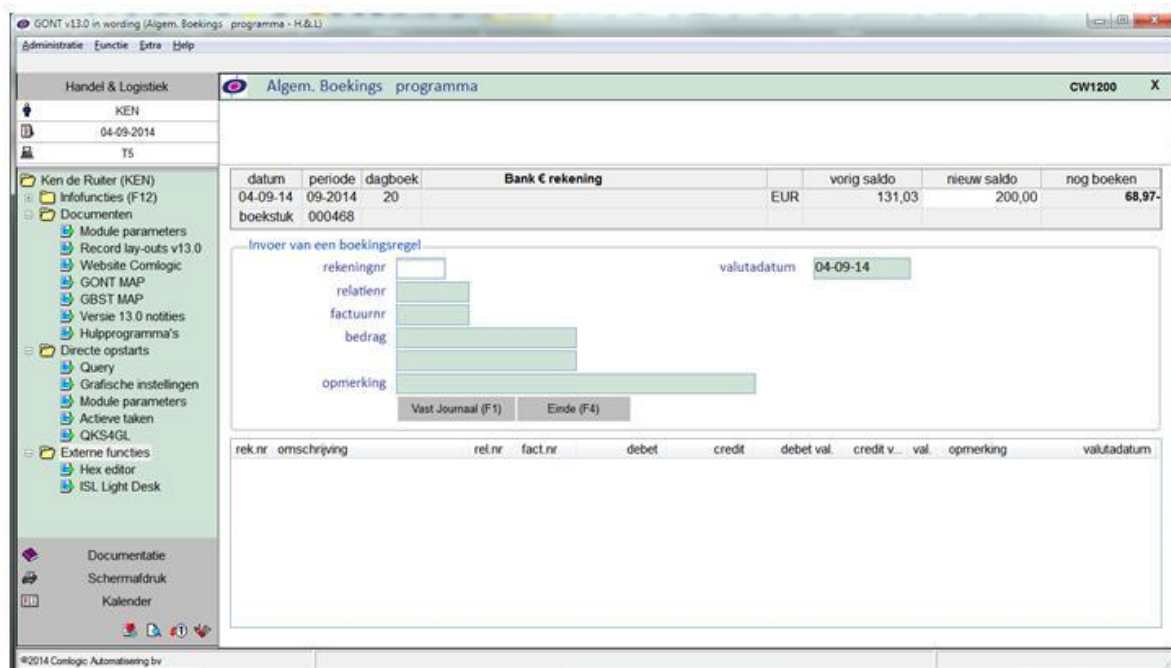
GONT v13.0 in wording (Algem. Boekings programma - H.&L)

Administratie Functie Extra Help

Handel & Logistiek

KEN

04-09-2014

T5

Ken de Ruiter (KEN)
Infofuncties (F12)
Documenten
Module parameters
Record lay-outs v13.0
Website Comlogic
GONT MAP
GBST MAP
Versie 13.0 notities
Hulpprogramma's
Directe opstarts
Query
Grafische instellingen
Module parameters
Actieve taken
QKS4GL
Externe functies
Hex editor
ISL Light Desk

Documentatie
Schermafdruk
Kalender

Algem. Boekings programma

CW1200 X

| datum | periode | dagboek | Bank € rekening | | vorig saldo | nieuw saldo | nog boeken |
|---|---|---|---|---|---|---|---|
| 04-09-14 | 09-2014 | 20 | | EUR | 131,03 | 200,00 | 68,97- |
| boekstuk | 000468 | | | | | | |

Invoer van een boekingsregel

rekeningnr

valutadatum 04-09-14

relatienr

factuurnr

bedrag

opmerking

Vast Journaal (F1)

Einde (F4)

| rek.nr | omschrijving | rel.nr | fact.nr | debet | credit | debet val. | credit v... | val. | opmerking | valutadatum |
|---|---|---|---|---|---|---|---|---|---|---|

©2014 Comlogic Automatisering bv